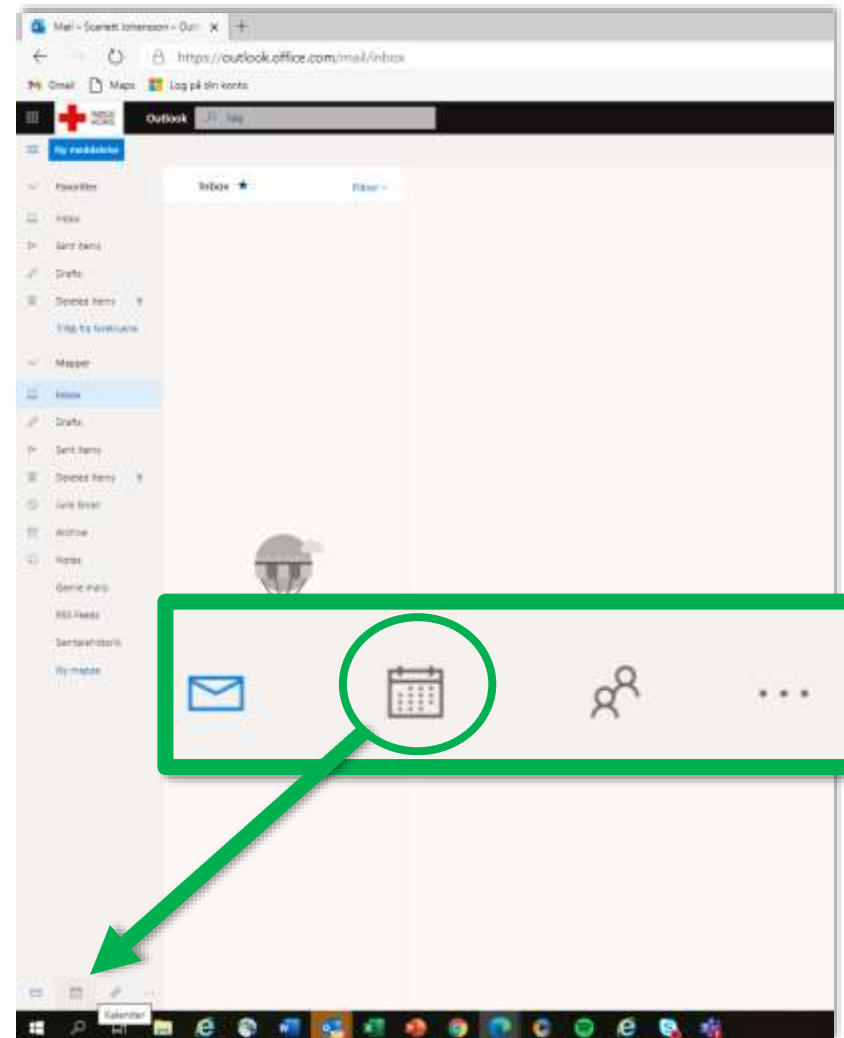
Mail – Scarlett Johansson – Outl

https://outlook.office.com/mail/inbox

Gmail Maps Log på din konto

Outlook Søg

Ny meddelelse

Favoritter

Inbox

Sent Items

Drafts

Deleted Items

Tilføj fra foretrukne

Mapper

Inbox

Drafts

Sent Items

Deleted Items

Junk Email

Archive

Notes

Gamle mails

RSS Feeds

Samtalehistorik

Ny mappe

Inbox ★

Filtrer

Kalender